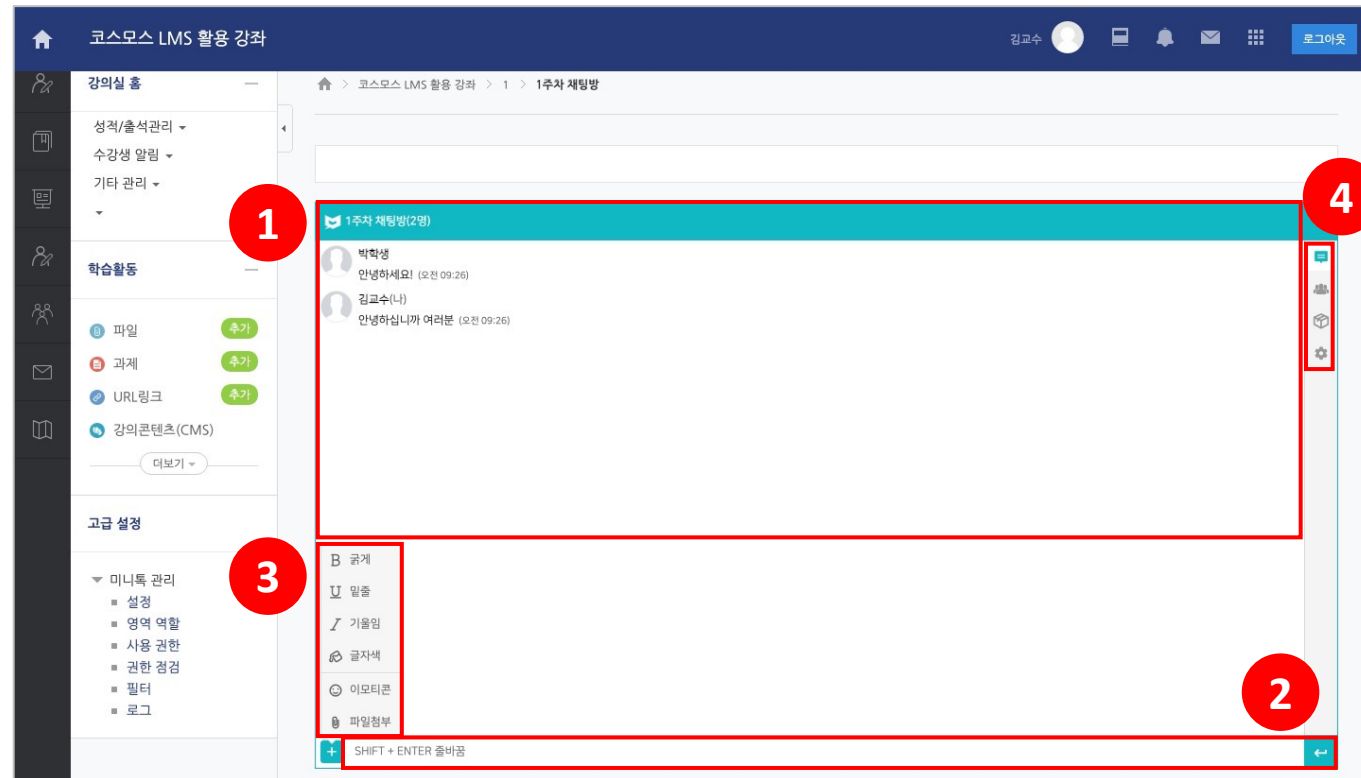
코스모스 LMS 활용 강좌

김교수

로그아웃

강의실 홈

성적/출석관리
수강생 알림
기타 관리

학습활동

파일 추가
과제 추가
URL링크 추가
강의콘텐츠(CMS)

더보기

고급 설정

미니톡 관리
설정
영역 역할
사용 권한
권한 점검
필터
로그

코스모스 LMS 활용 강좌 > 1 > 1주차 채팅방

1

1주차 채팅방(2명)

박학생
안녕하세요! (오전 09:26)

김교수(나)
안녕하십니까 여러분 (오전 09:26)

4

3

B 굵게
U 밑줄
I 기울임
글자색
이모티콘
파일첨부

2

+ SHIFT + ENTER 줄바꿈